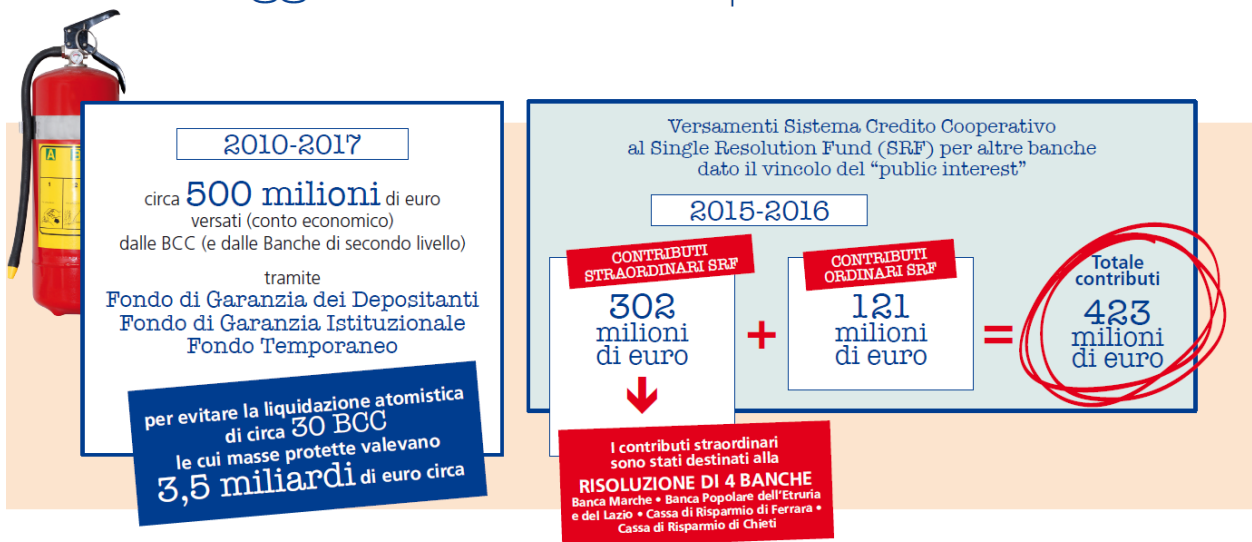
2010-2017

circa 500 milioni di euro versati (conto economico) dalle BCC (e dalle Banche di secondo livello)

tramite
Fondo di Garanzia dei Depositanti
Fondo di Garanzia Istituzionale
Fondo Temporaneo

per evitare la liquidazione atomistica di circa 30 BCC le cui masse protette valevano 3,5 miliardi di euro circa

Versamenti Sistema Credito Cooperativo al Single Resolution Fund (SRF) per altre banche dato il vincolo del "public interest"

2015-2016

CONTRIBUTI STRAORDINARI SRF
302 milioni di euro

+

CONTRIBUTI ORDINARI SRF
121 milioni di euro

=

Totale contributi
423 milioni di euro

I contributi straordinari sono stati destinati alla
RISOLUZIONE DI 4 BANCHE
Banca Marche • Banca Popolare dell'Etruria e del Lazio • Cassa di Risparmio di Ferrara • Cassa di Risparmio di Chieti